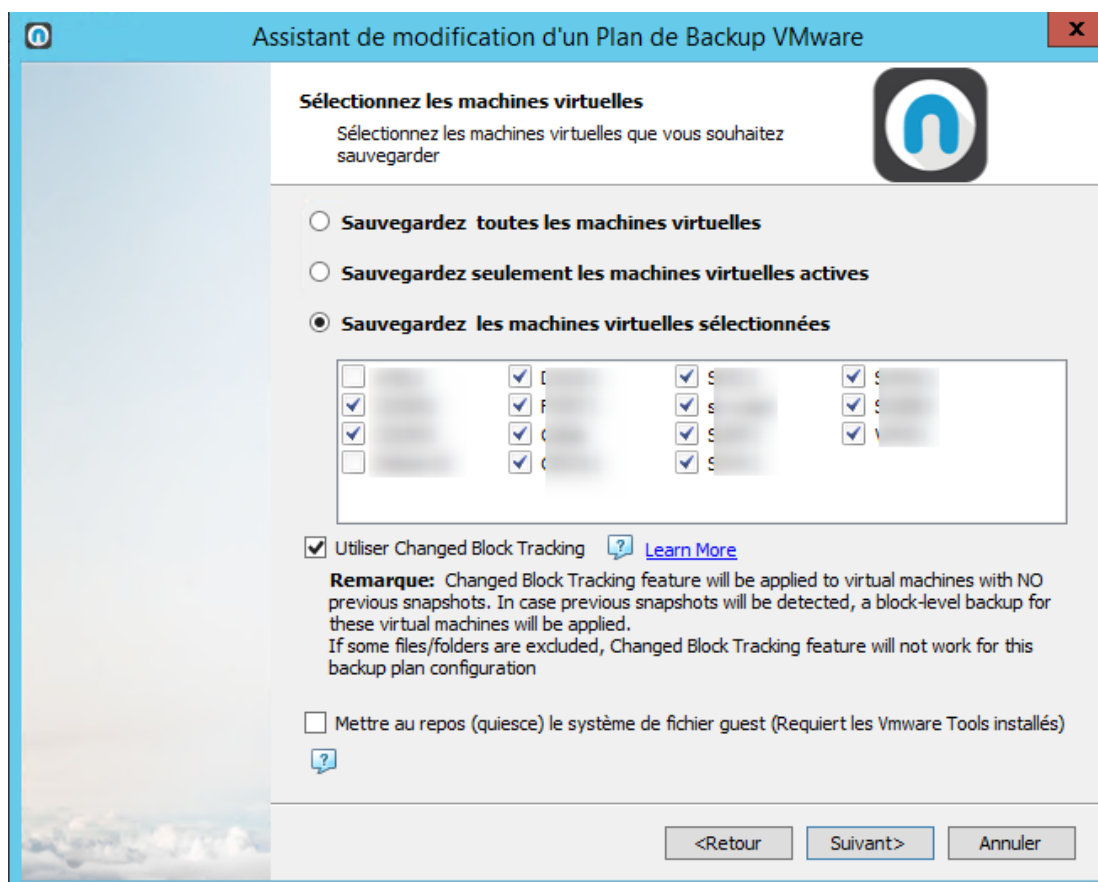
Assistant de modification d'un Plan de Backup VMware

x

Sélectionnez les machines virtuelles

Sélectionnez les machines virtuelles que vous souhaitez sauvegarder

Sauvegardez toutes les machines virtuelles

Sauvegardez seulement les machines virtuelles actives

Sauvegardez les machines virtuelles sélectionnées

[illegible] | D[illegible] | S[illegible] | S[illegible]
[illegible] | F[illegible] | s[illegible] | S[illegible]
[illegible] | C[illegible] | S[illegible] | V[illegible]
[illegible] | C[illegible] | S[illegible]

Utiliser Changed Block Tracking Learn More

Remarque: Changed Block Tracking feature will be applied to virtual machines with NO previous snapshots. In case previous snapshots will be detected, a block-level backup for these virtual machines will be applied.
If some files/folders are excluded, Changed Block Tracking feature will not work for this backup plan configuration

Mettre au repos (quiesce) le système de fichier guest (Requiert les Vmware Tools installés)

<Retour Suivant> Annuler